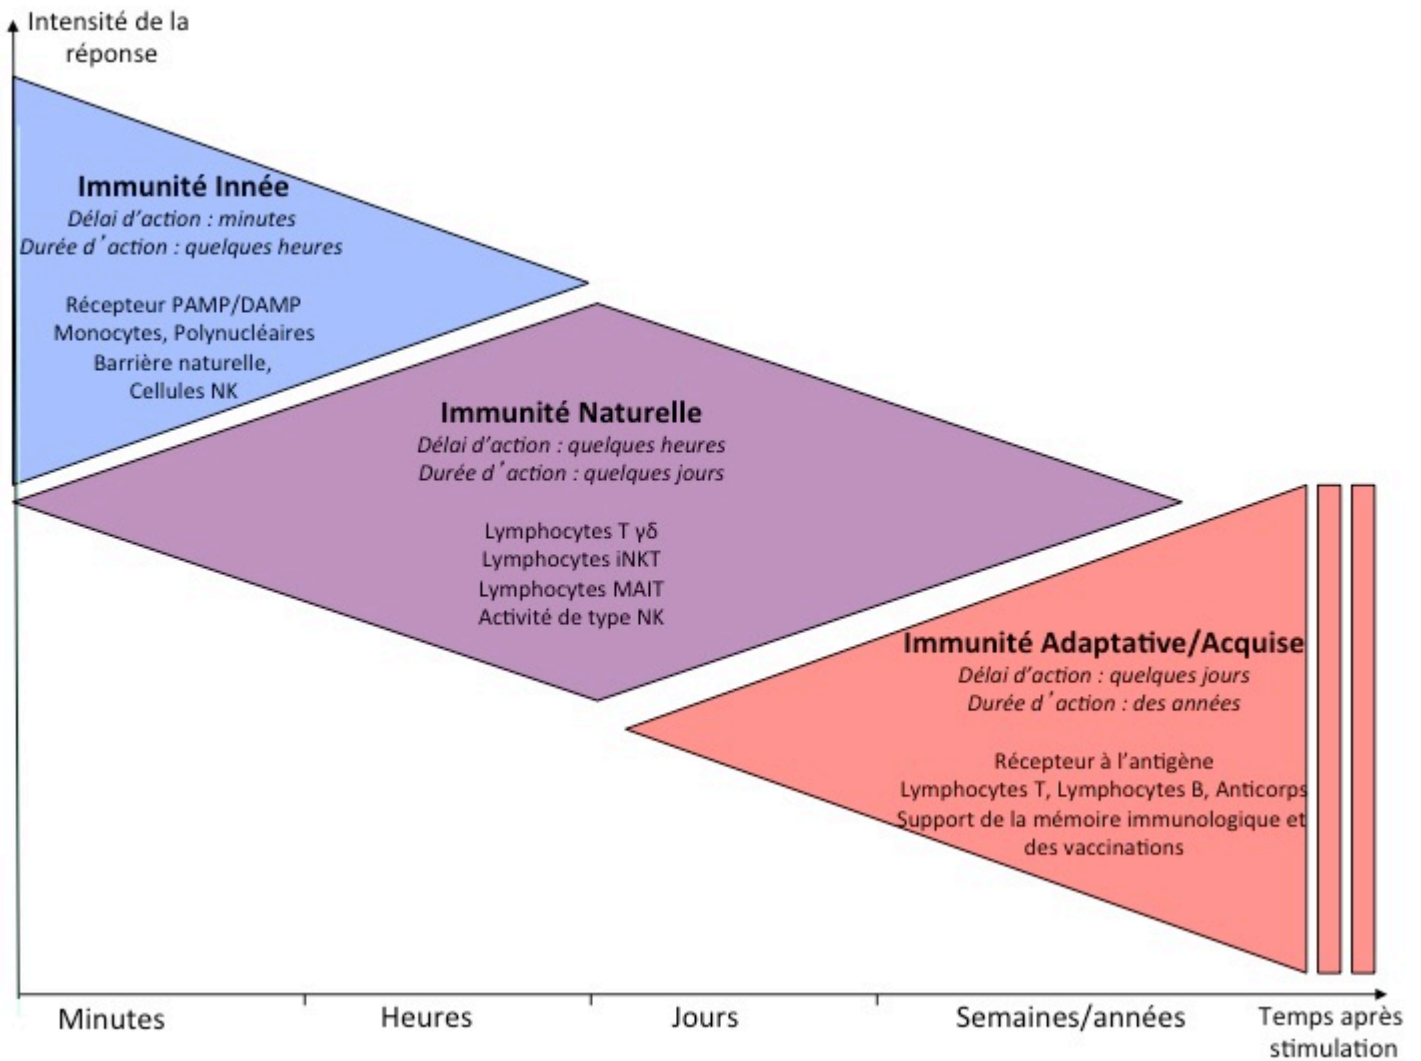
Intensité de la réponse

**Immunité Innée**
*Délai d'action : minutes*
*Durée d'action : quelques heures*

Récepteur PAMP/DAMP
Monocytes, Polynucléaires
Barrière naturelle,
Cellules NK

**Immunité Naturelle**
*Délai d'action : quelques heures*
*Durée d'action : quelques jours*

Lymphocytes T γδ
Lymphocytes iNKT
Lymphocytes MAIT
Activité de type NK

**Immunité Adaptative/Acquise**
*Délai d'action : quelques jours*
*Durée d'action : des années*

Récepteur à l'antigène
Lymphocytes T, Lymphocytes B, Anticorps
Support de la mémoire immunologique et des vaccinations

Minutes
Heures
Jours
Semaines/années
Temps après stimulation